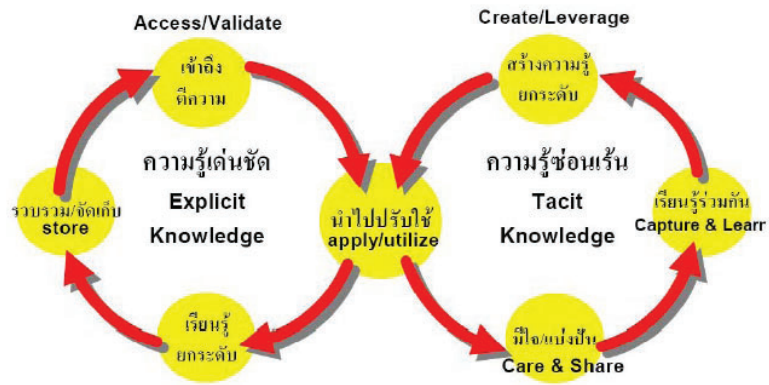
Access/Validate

เข้าถึง ตีความ

ความรู้เด่นชัด Explicit Knowledge

รวบรวม/จัดเก็บ store

เรียนรู้ ยกระดับ

นำไปปรับใช้ apply/utilize

Create/Leverage

สร้างความรู้ ยกระดับ

ความรู้ซ่อนเร้น Tacit Knowledge

เรียนรู้ร่วมกัน Capture & Learr

มีใจ/แบ่งปัน Care & Share